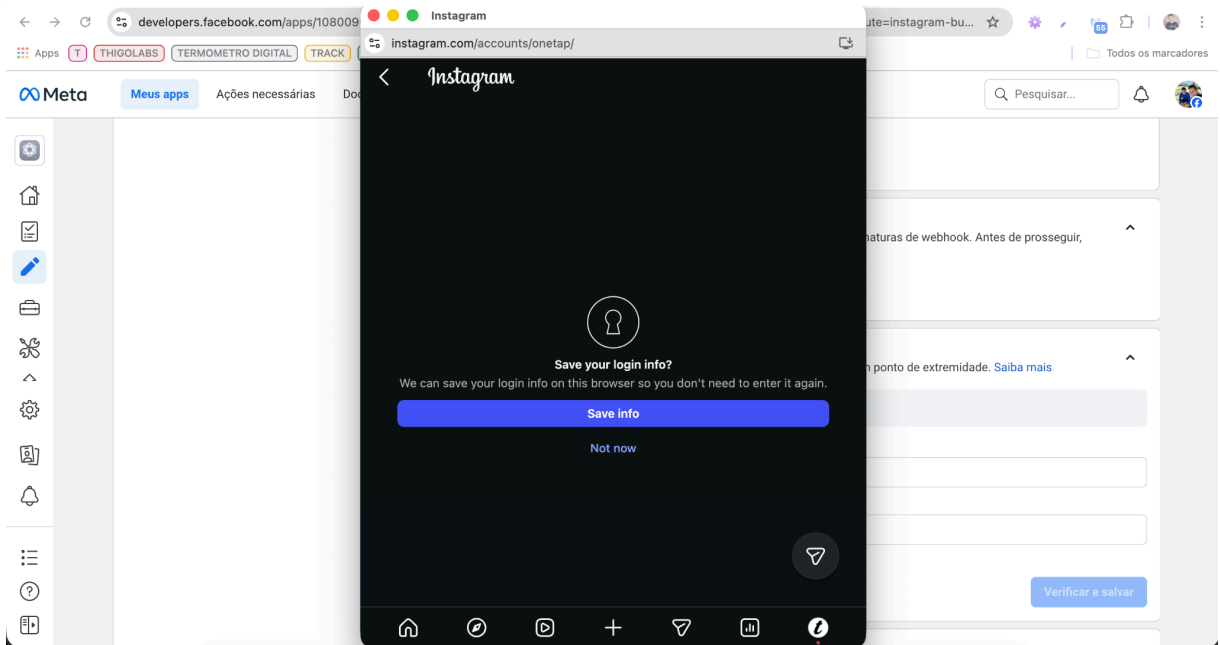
developers.facebook.com/apps/108009
ute=instagram-bu...
55
Apps T THIGOLABS TERMOMETRO DIGITAL TRACK
Todos os marcadores
Meta
Meus apps
Ações necessárias
Do
Pesquisar...

Instagram
instagram.com/accounts/onetap/
Instagram

Save your login info?
We can save your login info on this browser so you don't need to enter it again.
Save info
Not now

naturas de webhook. Antes de prosseguir,
n ponto de extremidade. Saiba mais
Verificar e salvar